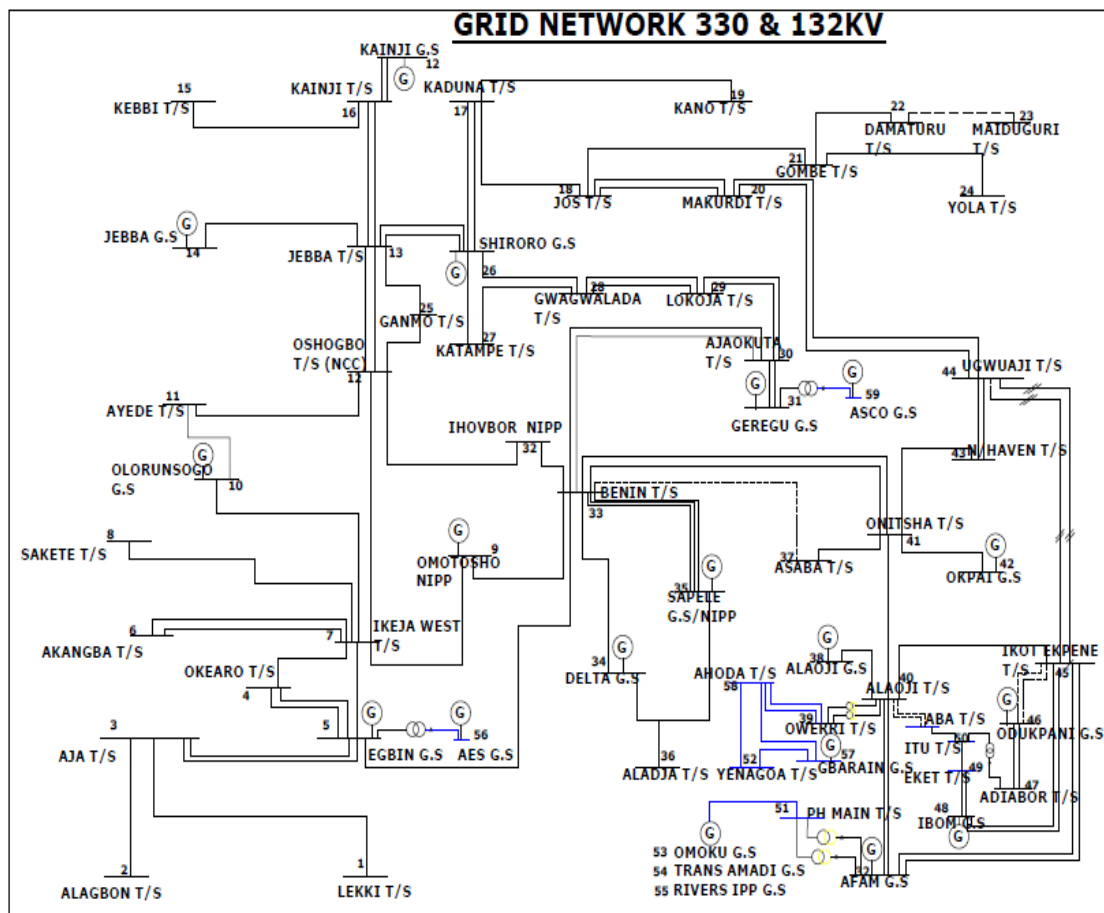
GRID NETWORK 330 & 132KV

KAINJI G.S
12
KAINJI T/S
16
KADUNA T/S
17
19
KANO T/S
15
KEBBI T/S
22
DAMATURU T/S
23
MAIDUGURI T/S
21
GOMBE T/S
24
YOLA T/S
18
JOS T/S
20
MAKURDI T/S
JEBBA G.S
14
JEBBA T/S
13
SHIRORO G.S
26
28
GWAGWALADA T/S
29
LOKOJA T/S
25
GANMO T/S
27
KATAMPE T/S
OSHOGBO T/S (NCC)
12
AJAOKUTA T/S
30
44
UGWUAJI T/S
31
59
ASCO G.S
GEREGU G.S
11
AYEDE T/S
IHOVBOR NIPP
32
43
N/HAVEN T/S
OLORUNSOGO G.S
10
BENIN T/S
33
ONITSHA T/S
41
8
SAKETE T/S
9
OMOTOSHO NIPP
37
ASABA T/S
42
OKPAI G.S
35
SAPELE G.S/NIPP
6
AKANGBA T/S
7
IKEJA WEST T/S
IKOT EKPENE T/S
45
OKEARO T/S
4
34
DELTA G.S
38
ALAOJI G.S
AHODA T/S
58
40
ALAOJI T/S
46
ODUKPANI G.S
5
39
OWERRI T/S
ABA T/S
3
AJA T/S
EGBIN G.S
56
AES G.S
57
GBARAIN G.S
60
ITU T/S
36
ALADJA T/S
52
YENAGOA T/S
EKET T/S
49
47
ADIABOR T/S
51
PH MAIN T/S
48
IBOM G.S
2
ALAGBON T/S
1
LEKKI T/S
53 OMOKU G.S
54 TRANS AMADI G.S
55 RIVERS IPP G.S
AFAM G.S